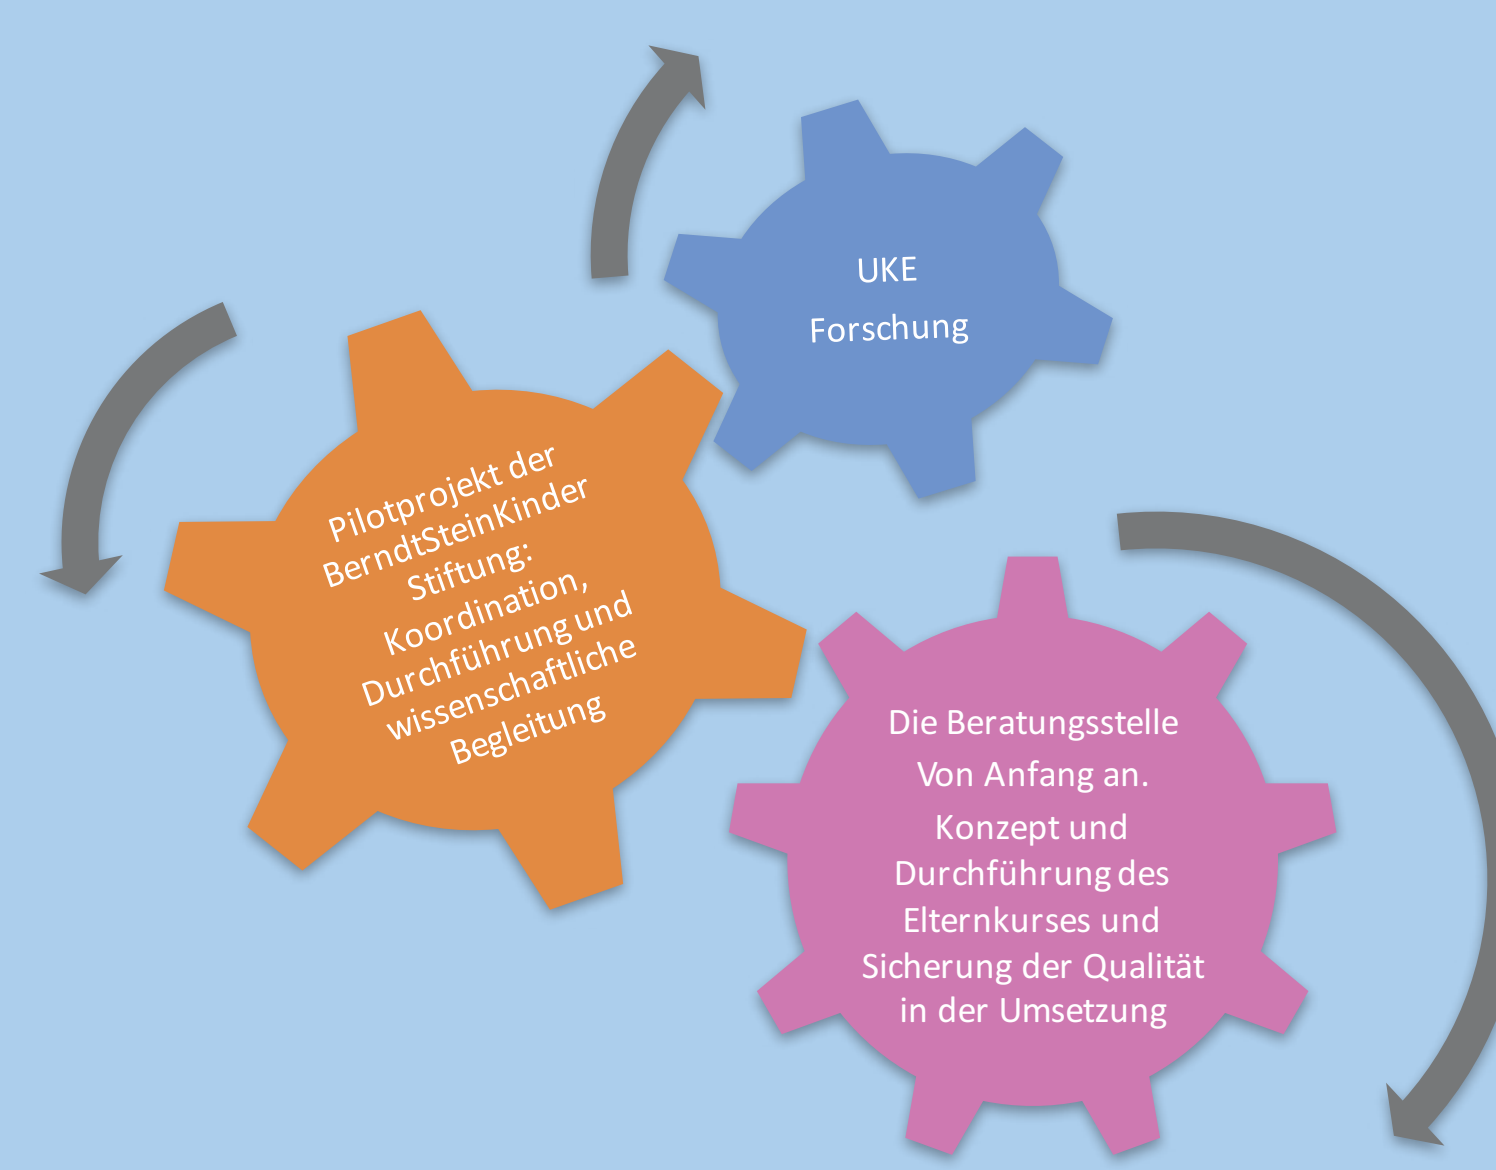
UKE
Forschung

Pilotprojekt der BerndtSteinKinder Stiftung: Koordination, Durchführung und wissenschaftliche Begleitung

Die Beratungsstelle Von Anfang an. Konzept und Durchführung des Elternkurses und Sicherung der Qualität in der Umsetzung